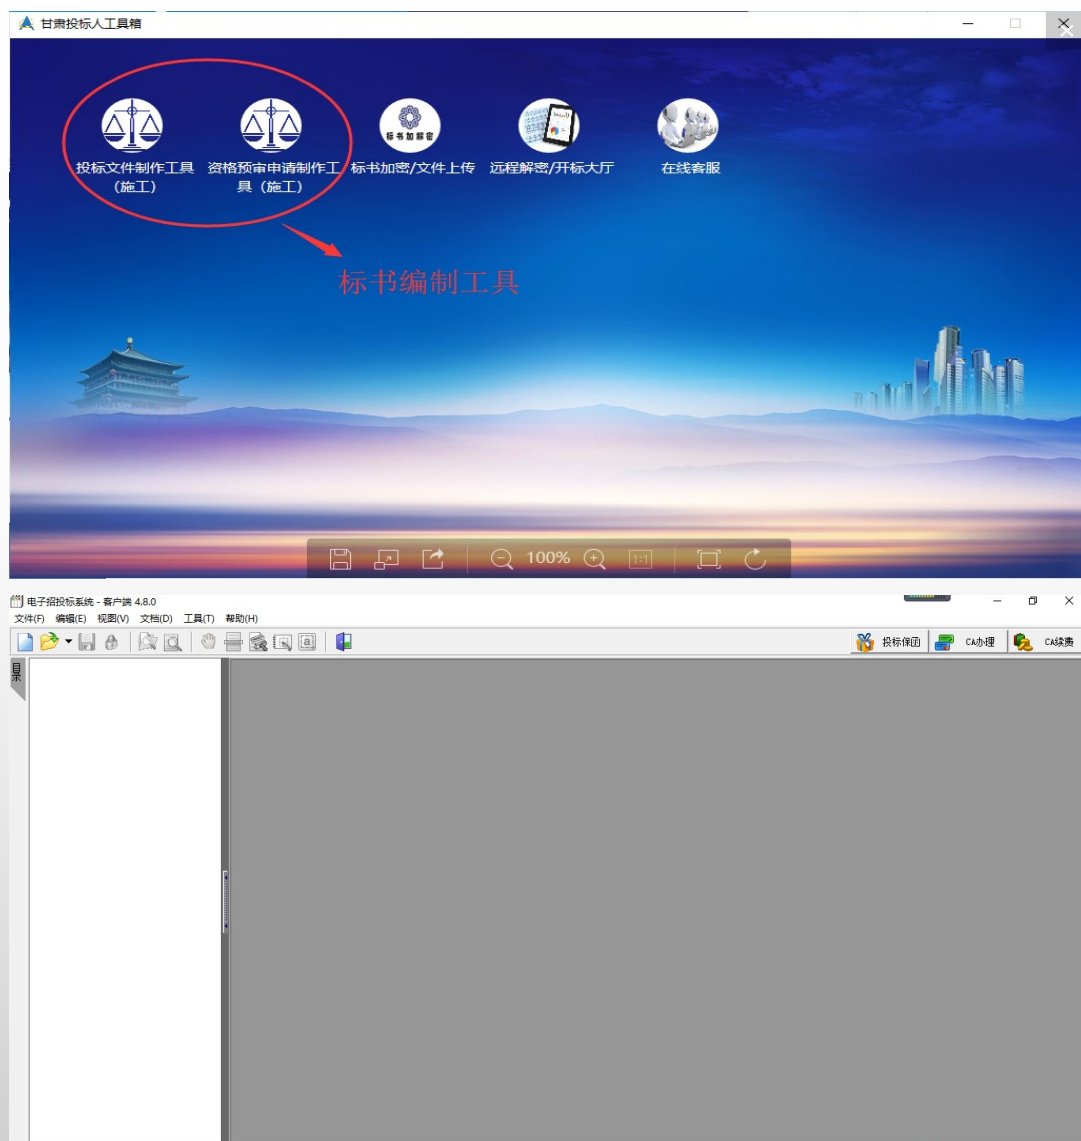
甘肃投标人工具箱

投标文件制作工具（施工）

资格预审申请制作工具（施工）

标书加密

标书加密/文件上传

远程解密/开标大厅

在线客服

标书编制工具

100%

1:1

电子招投标系统 - 客户端 4.8.0

文件(F) 编辑(E) 视图(V) 文档(D) 工具(T) 帮助(H)

投标保函 CA办理 CA续费

目录